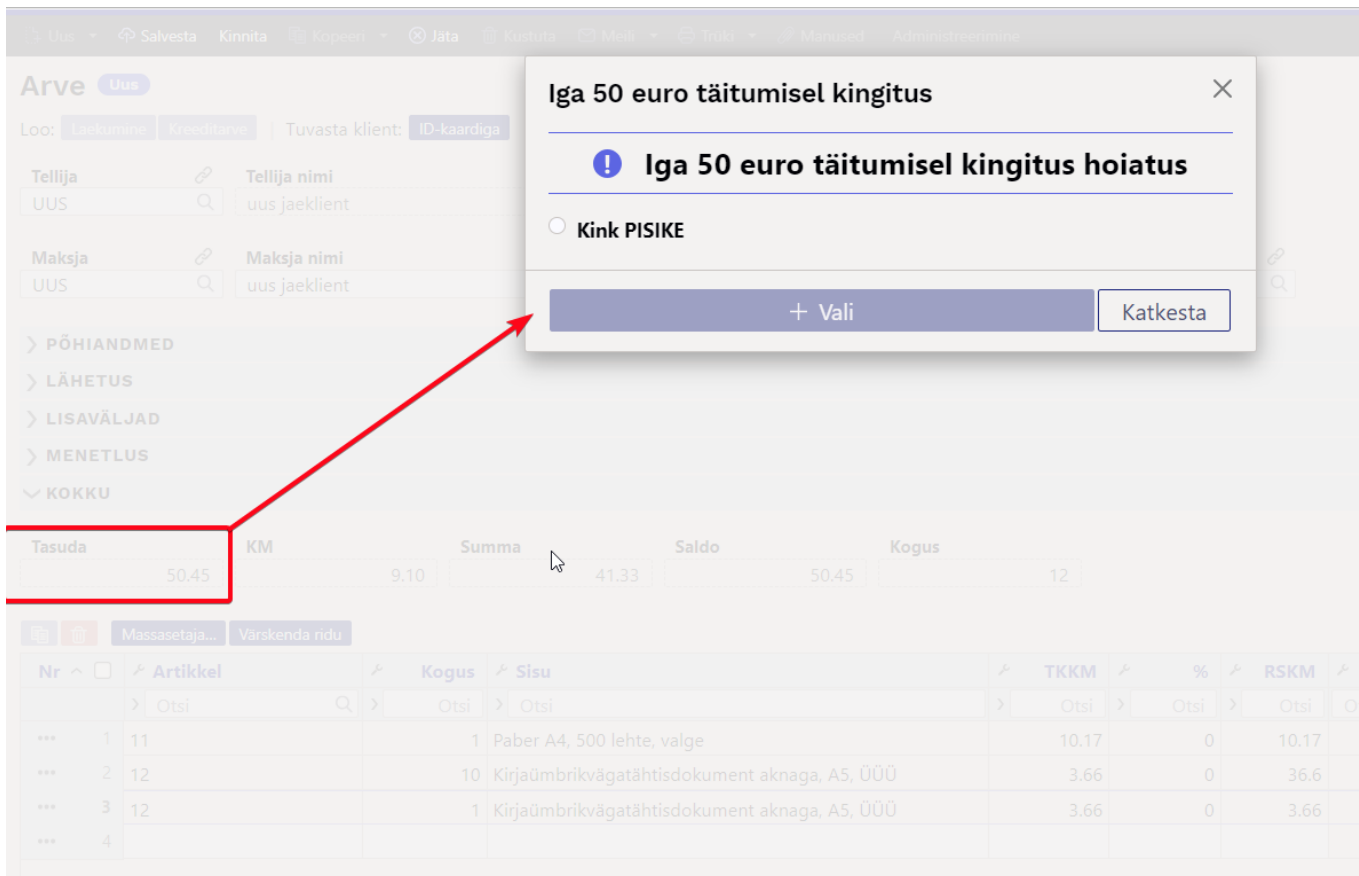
Uus Salvesta Kinnita Kopeeri Jäta Kustuta Meili Trüki Manused Administreerimine

Arve Uus

Loo: Laekumine Kreeditarve | Tuvasta klient: ID-kaardiga

Tellija
UUS

Tellija nimi
uus jaeklient

Maksja
UUS

Maksja nimi
uus jaeklient

PÕHIANDMED
LÄHETUS
LISAVÄLJAD
MENETLUS
KOKKU

| Tasuda | KM | Summa | Saldo | Kogus |
|---|---|---|---|---|
| 50.45 | 9.10 | 41.33 | 50.45 | 12 |

Massasetaja... Värskenda ridu

| Nr | Artikkel | Kogus | Sisu | TKKM | % | RSKM |
|---|---|---|---|---|---|---|
| | Otsi | Otsi | Otsi | Otsi | Otsi | Otsi |
| 1 | 11 | 1 | Paber A4, 500 lehte, valge | 10.17 | 0 | 10.17 |
| 2 | 12 | 10 | Kirjaümbrikvägatähtisdokument aknaga, A5, ÜÜÜ | 3.66 | 0 | 36.6 |
| 3 | 12 | 1 | Kirjaümbrikvägatähtisdokument aknaga, A5, ÜÜÜ | 3.66 | 0 | 3.66 |
| 4 | | | | | | |

Iga 50 euro täitumisel kingitus

Iga 50 euro täitumisel kingitus hoiatus

Kink PISIKE

+ Vali
Katkesta